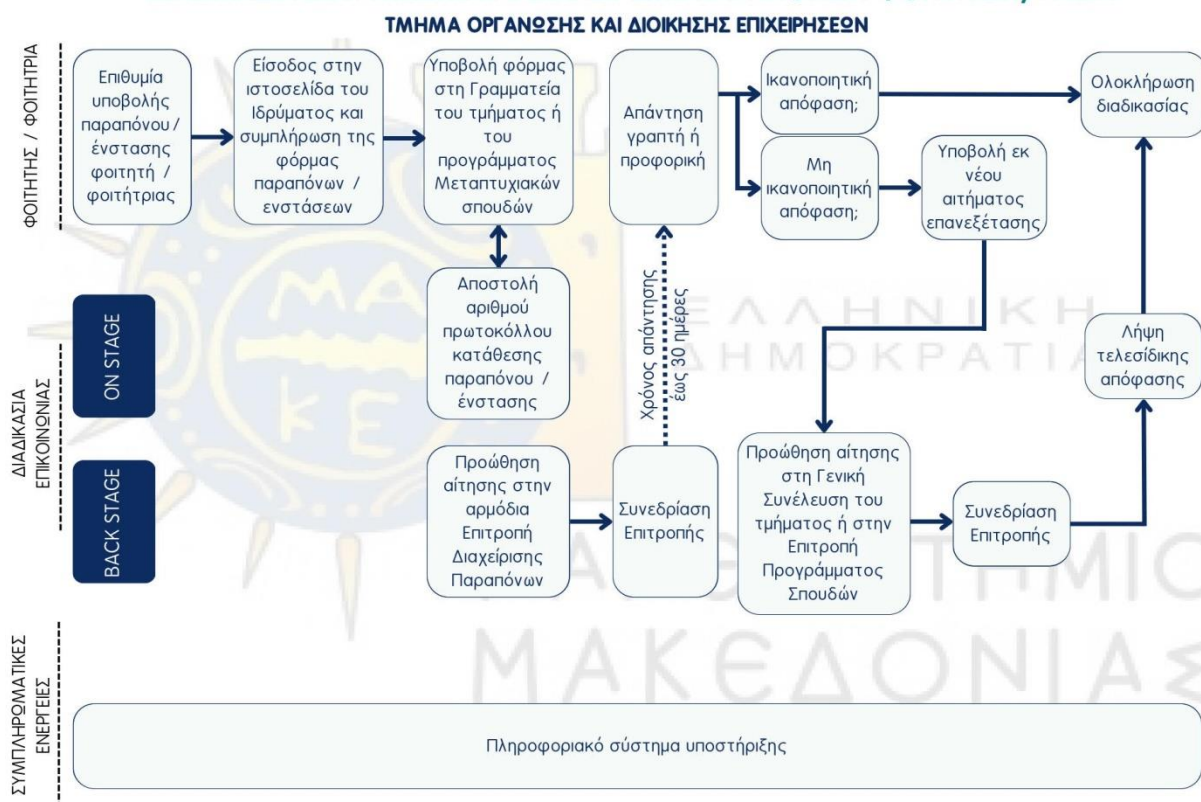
ΤΜΗΜΑ ΟΡΓΑΝΩΣΗΣ ΚΑΙ ΔΙΟΙΚΗΣΗΣ ΕΠΙΧΕΙΡΗΣΕΩΝ

ΦΟΙΤΗΤΗΣ / ΦΟΙΤΗΤΡΙΑ

Επιθυμία υποβολής παραπόνου / ένστασης φοιτητή / φοιτήτριας

Είσοδος στην ιστοσελίδα του Ιδρύματος και συμπλήρωση της φόρμας παραπόνων / ενστάσεων

Υποβολή φόρμας στη Γραμματεία του τμήματος ή του προγράμματος Μεταπτυχιακών σπουδών

Απάντηση γραπτή ή προφορική

Ικανοποιητική απόφαση;

Μη ικανοποιητική απόφαση;

Υποβολή εκ νέου αιτήματος επανεξέτασης

Ολοκλήρωση διαδικασίας

ΔΙΑΔΙΚΑΣΙΑ ΕΠΙΚΟΙΝΩΝΙΑΣ

ON STAGE

Αποστολή αριθμού πρωτοκόλλου κατάθεσης παραπόνου / ένστασης

Χρόνος απάντησης έως 30 ημέρες

Λήψη τελεσίδικης απόφασης

BACK STAGE

Προώθηση αίτησης στην αρμόδια Επιτροπή Διαχείρισης Παραπόνων

Συνεδρίαση Επιτροπής

Προώθηση αίτησης στη Γενική Συνέλευση του τμήματος ή στην Επιτροπή Προγράμματος Σπουδών

Συνεδρίαση Επιτροπής

ΣΥΜΠΛΗΡΩΜΑΤΙΚΕΣ ΕΝΕΡΓΕΙΕΣ

Πληροφοριακό σύστημα υποστήριξης

ΕΛΛΗΝΙΚΗ ΔΗΜΟΚΡΑΤΙΑ
ΠΑΝΕΠΙΣΤΗΜΙΟ ΜΑΚΕΔΟΝΙΑΣ